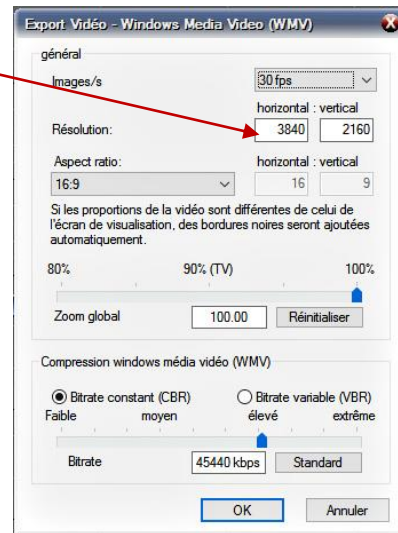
Export Vidéo - Windows Media Video (WMV)

général

Images/s

30 fps

horizontal : vertical

Résolution:

3840

2160

Aspect ratio:

horizontal : vertical

16:9

16

9

Si les proportions de la vidéo sont différentes de celui de l'écran de visualisation, des bordures noires seront ajoutées automatiquement.

80%

90% (TV)

100%

Zoom global

100.00

Réinitialiser

Compression windows média vidéo (WMV)

Bitrate constant (CBR)

Bitrate variable (VBR)

Faible

moyen

élevé

extrême

Bitrate

45440 kbps

Standard

OK

Annuler